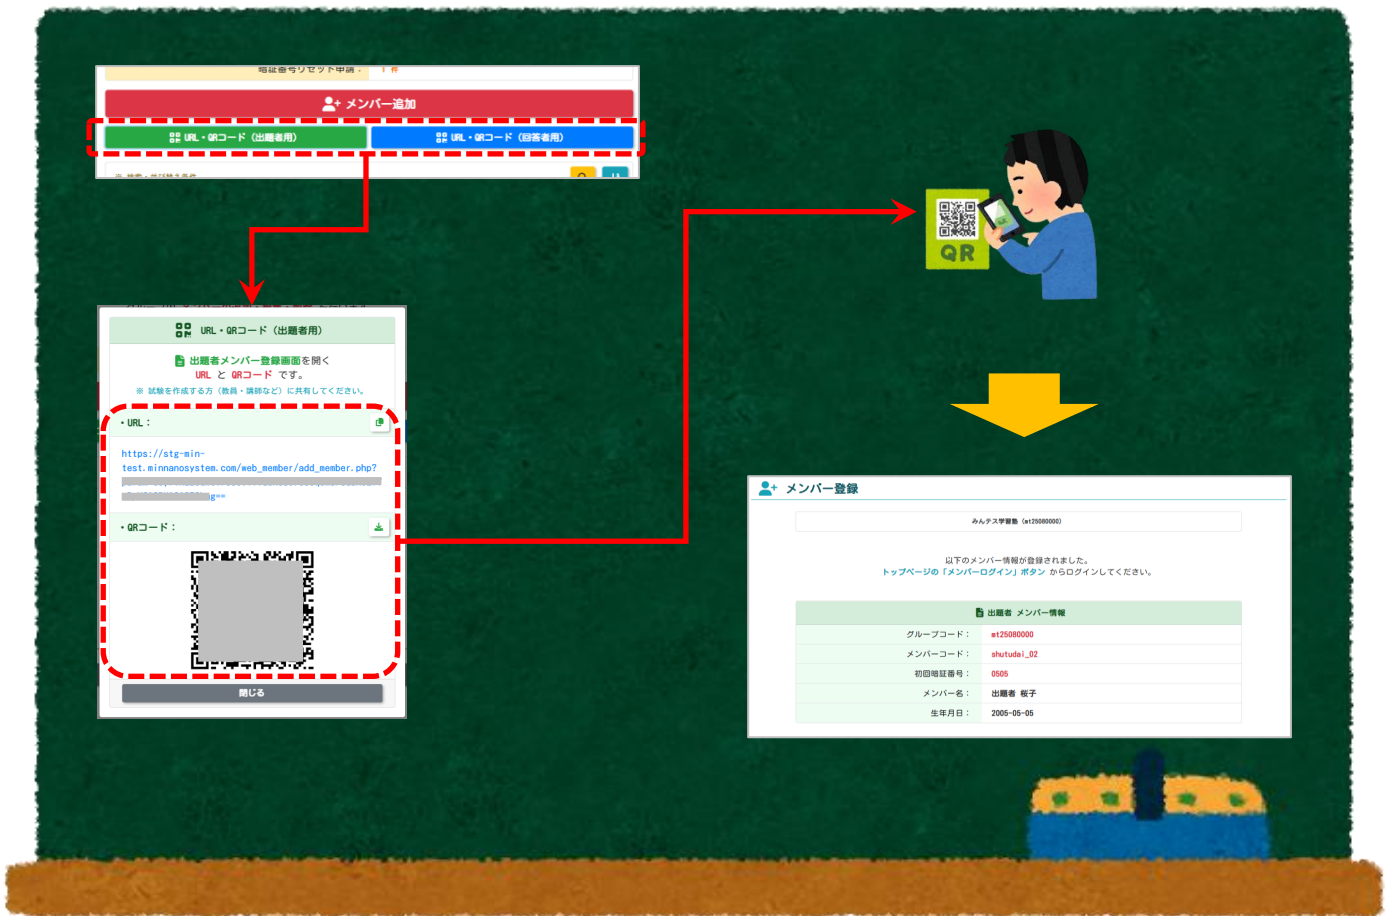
暗証番号リセット申請： 1 件

メンバー追加

URL・QRコード（出題者用）

URL・QRコード（回答者用）

URL・QRコード（出題者用）

出題者メンバー登録画面を開く
URL と QRコード です。
※ 試験を作成する方（教員・講師など）に共有してください。

・URL：

https://stg-min-test.minnanosystem.com/web_member/add_member.php?
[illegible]g==

・QRコード：

閉じる

QR

メンバー登録

みんテス学習塾（mt25080000）

以下のメンバー情報が登録されました。
トップページの「メンバーログイン」ボタン からログインしてください。

出題者 メンバー情報

| グループコード： | mt25080000 |
|---|---|
| メンバーコード： | shutudai_02 |
| 初回暗証番号： | 0505 |
| メンバー名： | 出題者 桜子 |
| 生年月日： | 2005-05-05 |